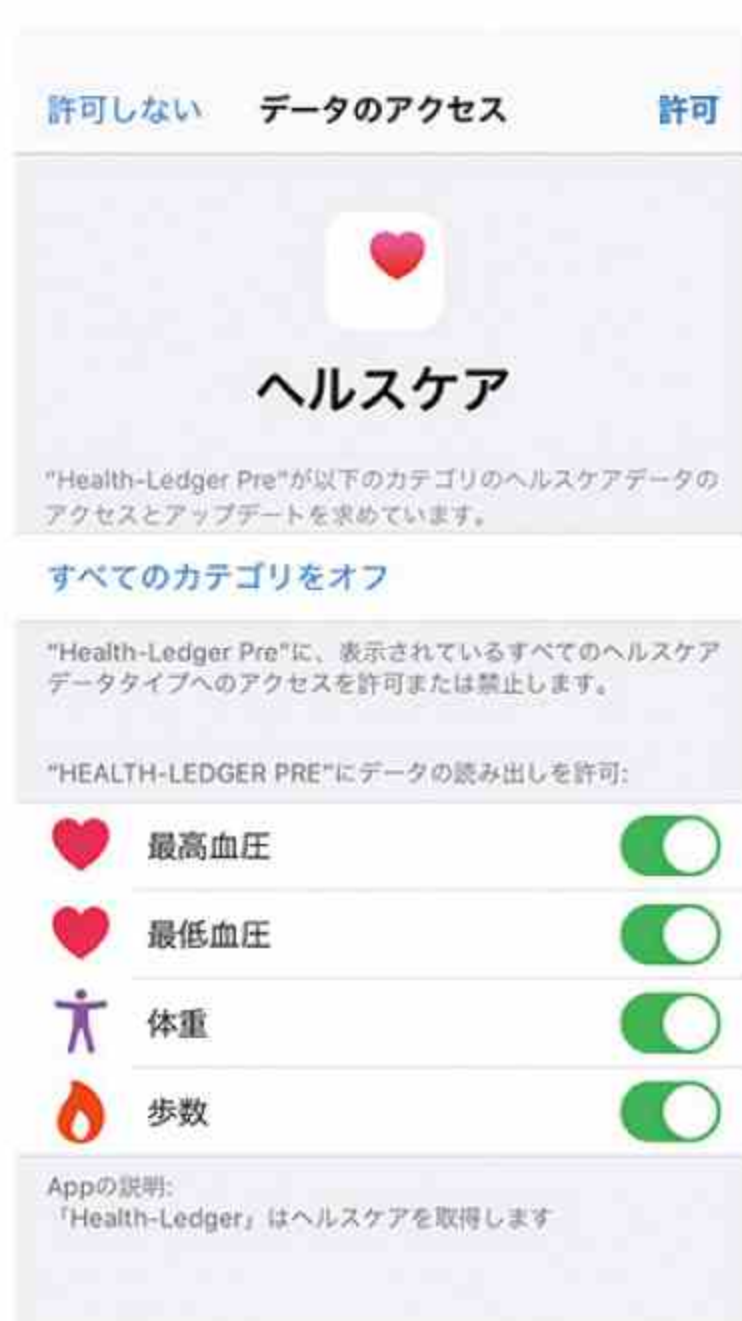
許可しない データのアクセス 許可

ヘルスケア

"Health-Ledger Pre"が以下のカテゴリのヘルスケアデータのアクセスとアップデートを求めています。

すべてのカテゴリをオフ

"Health-Ledger Pre"に、表示されているすべてのヘルスケアデータタイプへのアクセスを許可または禁止します。

"HEALTH-LEDGER PRE"にデータの読み出しを許可:

最高血圧

最低血圧

体重

歩数

Appの説明:
「Health-Ledger」はヘルスケアを取得します